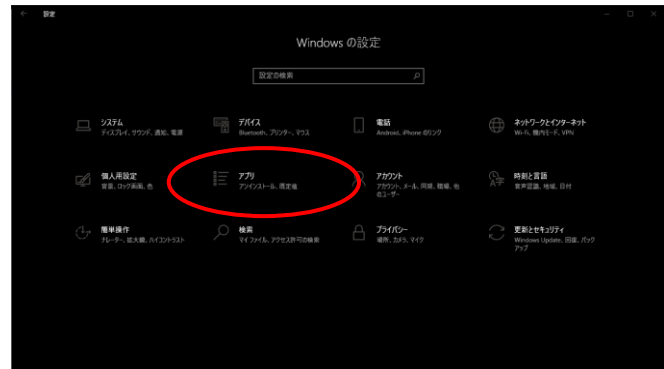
設定

Windows の設定

設定の検索

システム
ディスプレイ、サウンド、通知、電源

デバイス
Bluetooth、プリンター、マウス

電話
Android、iPhone のリンク

ネットワークとインターネット
Wi-Fi、機内モード、VPN

個人用設定
背景、ロック画面、色

アプリ
アンインストール、既定値

アカウント
アカウント、メール、同期、職場、他のユーザー

時刻と言語
音声認識、地域、日付

簡単操作
ナレーター、拡大鏡、ハイコントラスト

検索
マイ ファイル、アクセス許可の検索

プライバシー
場所、カメラ、マイク

更新とセキュリティ
Windows Update、回復、バックアップ